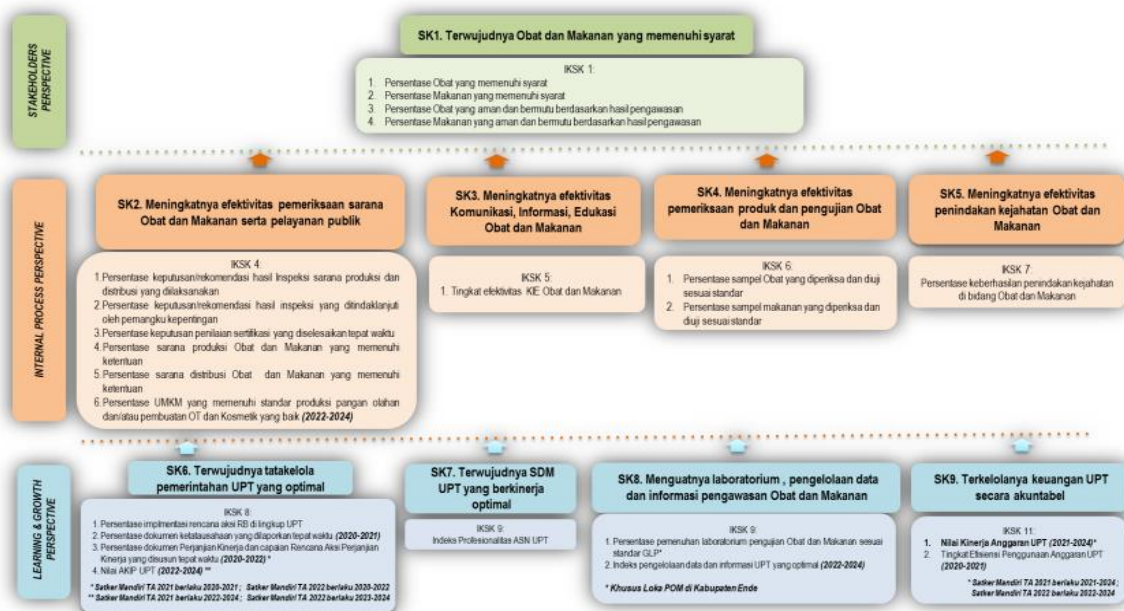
STAKEHOLDERS PERSPECTIVE

SK1. Terwujudnya Obat dan Makanan yang memenuhi syarat

IKSK 1:
1. Persentase Obat yang memenuhi syarat
2. Persentase Makanan yang memenuhi syarat
3. Persentase Obat yang aman dan bermutu berdasarkan hasil pengawasan
4. Persentase Makanan yang aman dan bermutu berdasarkan hasil pengawasan

INTERNAL PROCESS PERSPECTIVE

SK2. Meningkatnya efektivitas pemeriksaan sarana Obat dan Makanan serta pelayanan publik

IKSK 4:
1. Persentase keputusan/rekomendasi hasil Inspeksi sarana produksi dan distribusi yang dilaksanakan
2. Persentase keputusan/rekomendasi hasil inspeksi yang ditindaklanjuti oleh pemangku kepentingan
3. Persentase keputusan penilaian sertifikasi yang diselesaikan tepat waktu
4. Persentase sarana produksi Obat dan Makanan yang memenuhi ketentuan
5. Persentase sarana distribusi Obat dan Makanan yang memenuhi ketentuan
6. Persentase UMKM yang memenuhi standar produksi pangan olahan dan/atau pembuatan OT dan Kosmetik yang baik (2022-2024)

SK3. Meningkatnya efektivitas Komunikasi, Informasi, Edukasi Obat dan Makanan

IKSK 5:
1. Tingkat efektivitas KIE Obat dan Makanan

SK4. Meningkatnya efektivitas pemeriksaan produk dan pengujian Obat dan Makanan

IKSK 6:
1. Persentase sampel Obat yang diperiksa dan diuji sesuai standar
2. Persentase sampel makanan yang diperiksa dan diuji sesuai standar

SK5. Meningkatnya efektivitas penindakan kejahatan Obat dan Makanan

IKSK 7:
Persentase keberhasilan penindakan kejahatan di bidang Obat dan Makanan

LEARNING & GROWTH PERSPECTIVE

SK6. Terwujudnya tatakelola pemerintahan UPT yang optimal

IKSK 8:
1. Persentase implementasi rencana aksi RB di lingkup UPT
2. Persentase dokumen ketatausahaan yang dilaporkan tepat waktu (2020-2021)
3. Persentase dokumen Perjanjian Kinerja dan capaian Rencana Aksi Perjanjian Kinerja yang disusun tepat waktu (2020-2022) *
4. Nilai AKIP UPT (2022-2024) **

* Satker Mandiri TA 2021 berlaku 2020-2021 ; Satker Mandiri TA 2022 berlaku 2020-2022
** Satker Mandiri TA 2021 berlaku 2022-2024 ; Satker Mandiri TA 2022 berlaku 2023-2024

SK7. Terwujudnya SDM UPT yang berkinerja optimal

IKSK 9:
Indeks Profesionalitas ASN UPT

SK8. Menguatnya laboratorium , pengelolaan data dan informasi pengawasan Obat dan Makanan

IKSK 9:
1. Persentase pemenuhan laboratorium pengujian Obat dan Makanan sesuai standar GLP*
2. Indeks pengelolaan data dan informasi UPT yang optimal (2022-2024)

* Khusus Loka POM di Kabupaten Ende

SK9. Terkelolanya keuangan UPT secara akuntabel

IKSK 11:
1. Nilai Kinerja Anggaran UPT (2021-2024)*
2. Tingkat Efisiensi Penggunaan Anggaran UPT (2020-2021)

* Satker Mandiri TA 2021 berlaku 2021-2024 ; Satker Mandiri TA 2022 berlaku 2022-2024